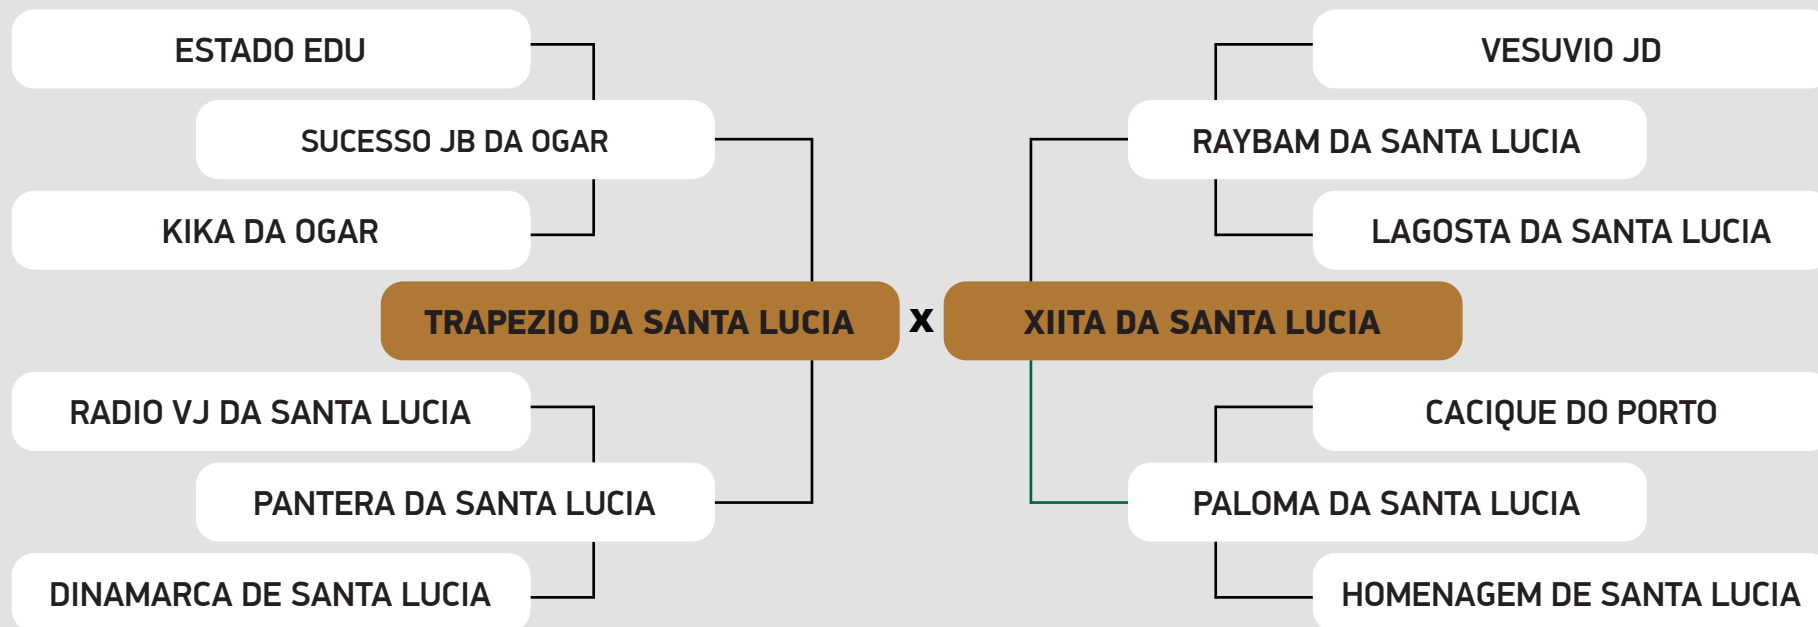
ESTADO EDU
SUCESSO JB DA OGAR
KIKA DA OGAR
TRAPEZIO DA SANTA LUCIA
RADIO VJ DA SANTA LUCIA
PANTERA DA SANTA LUCIA
DINAMARCA DE SANTA LUCIA

x

VESUVIO JD
RAYBAM DA SANTA LUCIA
LAGOSTA DA SANTA LUCIA
XIITA DA SANTA LUCIA
CACIQUE DO PORTO
PALOMA DA SANTA LUCIA
HOMENAGEM DE SANTA LUCIA